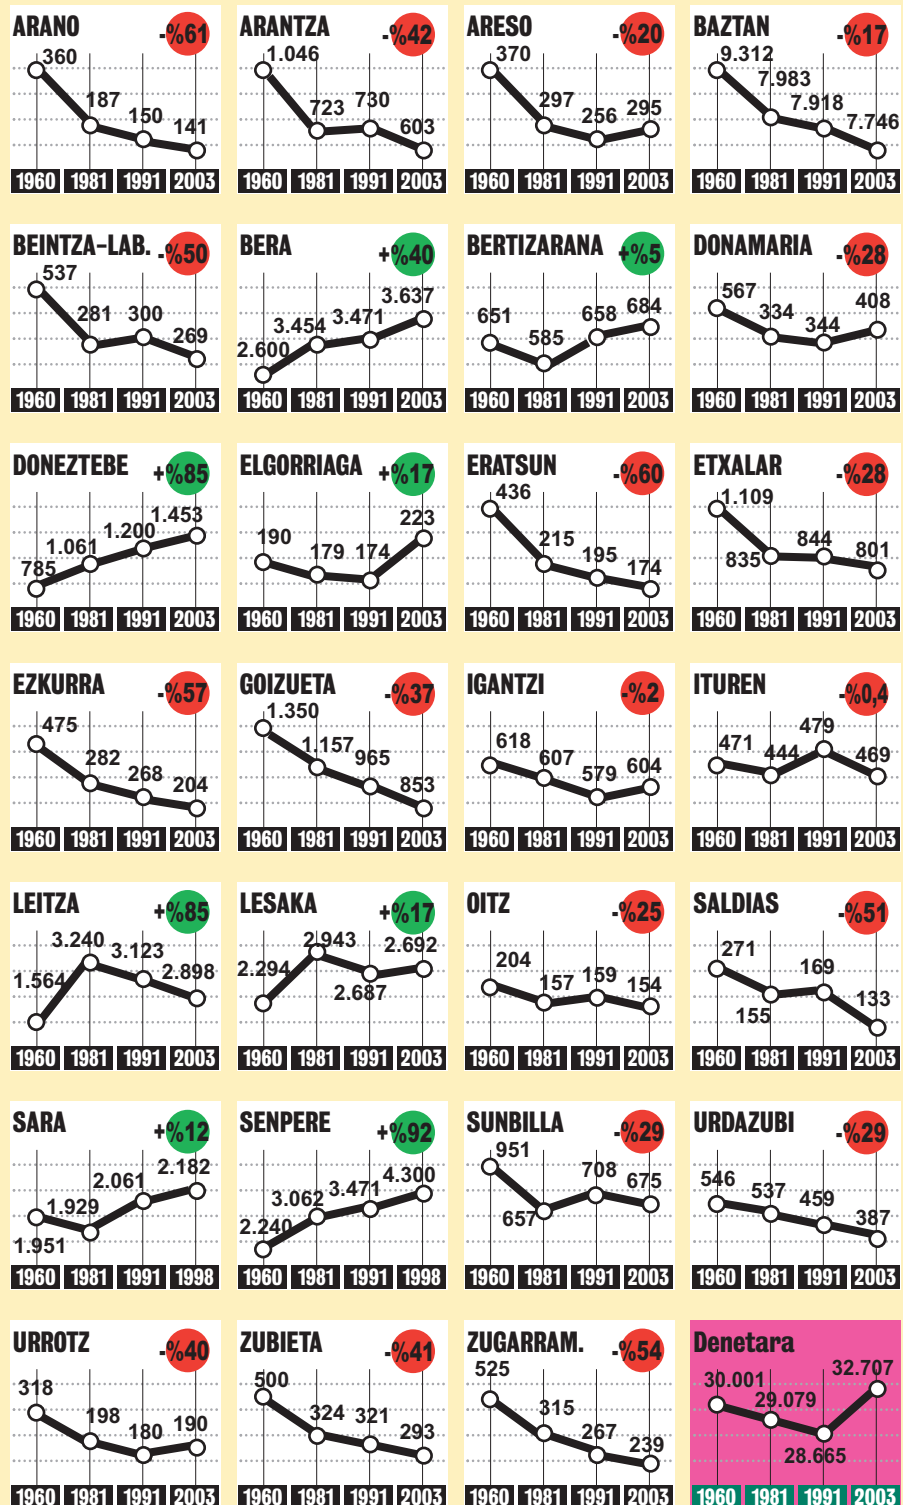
ARANO -%61
360 187 150 141
1960 1981 1991 2003

ARANTZA -%42
1.046 723 730 603
1960 1981 1991 2003

ARESO -%20
370 297 256 295
1960 1981 1991 2003

BAZTAN -%17
9.312 7.983 7.918 7.746
1960 1981 1991 2003

BEINTZA-LAB. -%50
537 281 300 269
1960 1981 1991 2003

BERA +%40
2.600 3.454 3.471 3.637
1960 1981 1991 2003

BERTIZARANA +%5
651 585 658 684
1960 1981 1991 2003

DONAMARIA -%28
567 334 344 408
1960 1981 1991 2003

DONEZTEBE +%85
785 1.061 1.200 1.453
1960 1981 1991 2003

ELGORRIAGA +%17
190 179 174 223
1960 1981 1991 2003

ERATSUN -%60
436 215 195 174
1960 1981 1991 2003

ETXALAR -%28
1.109 835 844 801
1960 1981 1991 2003

EZKURRA -%57
475 282 268 204
1960 1981 1991 2003

GOIZUETA -%37
1.350 1.157 965 853
1960 1981 1991 2003

IGANTZI -%2
618 607 579 604
1960 1981 1991 2003

ITUREN -%0,4
471 444 479 469
1960 1981 1991 2003

LEITZA +%85
1.564 3.240 3.123 2.898
1960 1981 1991 2003

LESAKA +%17
2.294 2.943 2.687 2.692
1960 1981 1991 2003

OITZ -%25
204 157 159 154
1960 1981 1991 2003

SALDIAS -%51
271 155 169 133
1960 1981 1991 2003

SARA +%12
1.951 1.929 2.061 2.182
1960 1981 1991 1998

SENPERE +%92
2.240 3.062 3.471 4.300
1960 1981 1991 1998

SUNBILLA -%29
951 657 708 675
1960 1981 1991 2003

URDAZUBI -%29
546 537 459 387
1960 1981 1991 2003

URROTZ -%40
318 198 180 190
1960 1981 1991 2003

ZUBIETA -%41
500 324 321 293
1960 1981 1991 2003

ZUGARRAM. -%54
525 315 267 239
1960 1981 1991 2003

Denetara
30.001 29.079 28.665 32.707
1960 1981 1991 2003